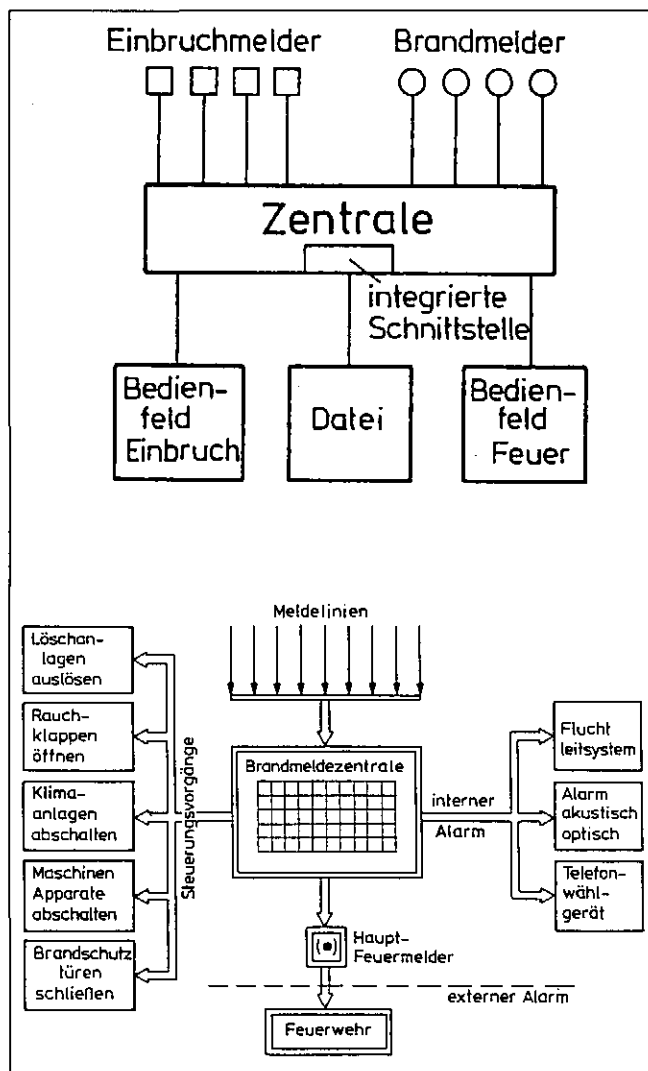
Einbruchmelder

Brandmelder

Zentrale

integrierte Schnittstelle

Bedienfeld Einbruch

Datei

Bedienfeld Feuer

Meldelinien

Löschanlagen auslösen

Rauchklappen öffnen

Klimaanlagen abschalten

Maschinen Apparate abschalten

Brandschutz türen schließen

Steuerungsvorgänge

Brandmeldezentrale

interner Alarm

Flucht leitsystem

Alarm akustisch optisch

Telefonwählgerät

Haupt-Feuermelder

externer Alarm

Feuerwehr